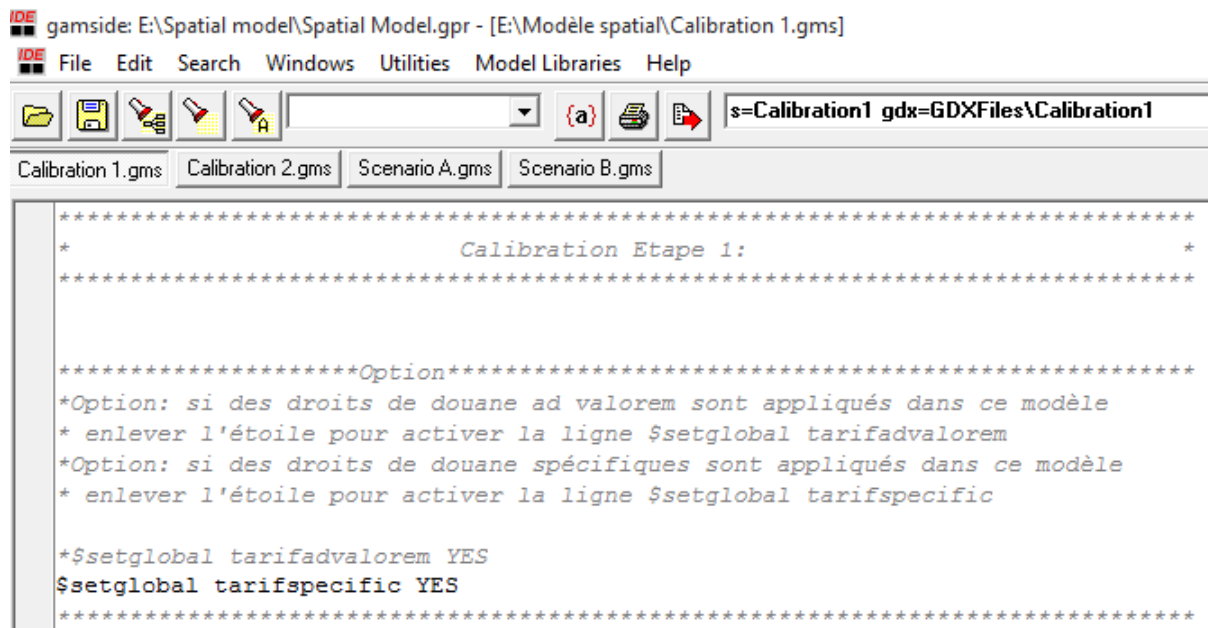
IDE gamside: E:\Spatial model\Spatial Model.gpr - [E:\Modèle spatial\Calibration 1.gms]

IDE File Edit Search Windows Utilities Model Libraries Help

{a} s=Calibration1 gdx=GDXFiles\Calibration1

Calibration 1.gms Calibration 2.gms Scenario A.gms Scenario B.gms

*****************************************************************************
* Calibration Etape 1: *
*****************************************************************************

********************Option**************************************************
*Option: si des droits de douane ad valorem sont appliqués dans ce modèle
* enlever l'étoile pour activer la ligne $setglobal tarifadvalorem
*Option: si des droits de douane spécifiques sont appliqués dans ce modèle
* enlever l'étoile pour activer la ligne $setglobal tarifspecific

*$setglobal tarifadvalorem YES
$setglobal tarifspecific YES
*****************************************************************************